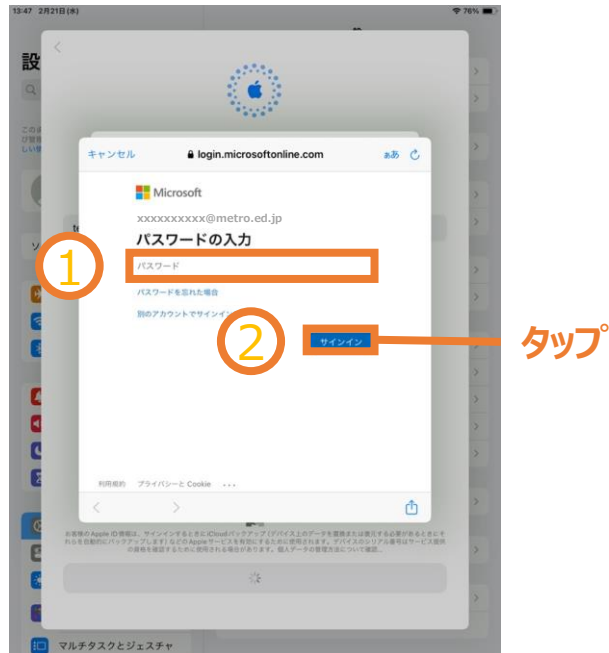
13:47 2月21日(水)
76%

設

キャンセル
login.microsoftonline.com
ぁあ

Microsoft
xxxxxxxxxx@metro.ed.jp
パスワードの入力
パスワード
パスワードを忘れた場合
別のアカウントでサインイン
サインイン

①
②
タップ

利用規約 プライバシーと Cookie ...

お客様の Apple ID 情報は、サインインするときに iCloud バックアップ (デバイス上のデータを重要または復元する必要があるときにそれらを自動的にバックアップします) などの Apple サービスを有効にするために使用されます。デバイスのシリアル番号はサービス提供の資格を確認するために使用される場合があります。個人データの管理方法について確認...

マルチタスクとジェスチャ